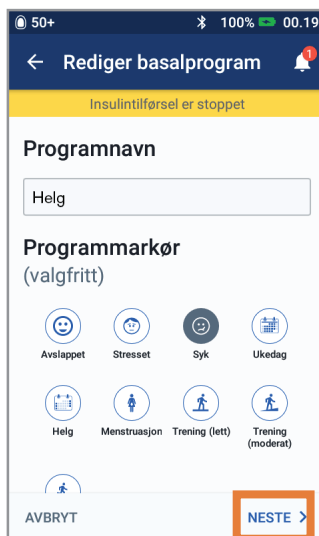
50+ 100% 00.19

← Rediger basalprogram 1

Insulintilførsel er stoppet

Programnavn

Helg

Programmarkør (valgfritt)

Avslappet Stresset Syk Ukedag

Helg Menstruasjon Trening (lett) Trening (moderat)

AVBRYT NESTE >